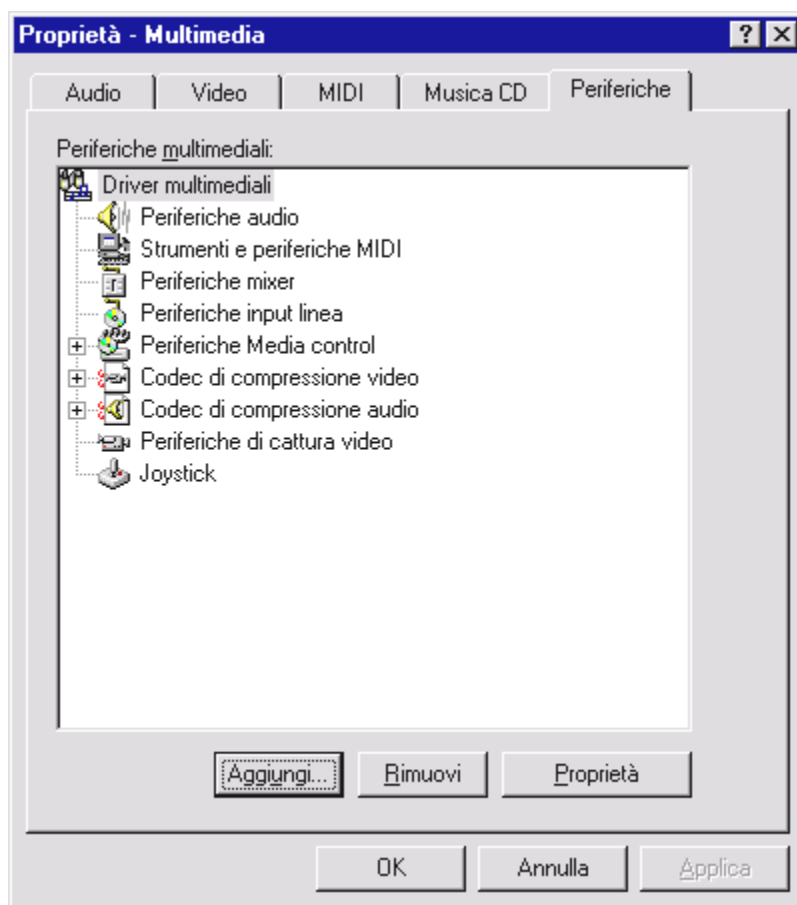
Proprietà - Multimedia

?

Audio | Video | MIDI | Musica CD | Periferiche

Periferiche multimediali:

Driver multimediali
Periferiche audio
Strumenti e periferiche MIDI
Periferiche mixer
Periferiche input linea
Periferiche Media control
Codec di compressione video
Codec di compressione audio
Periferiche di cattura video
Joystick

Aggiungi... | Rimuovi | Proprietà

OK | Annulla | Applica